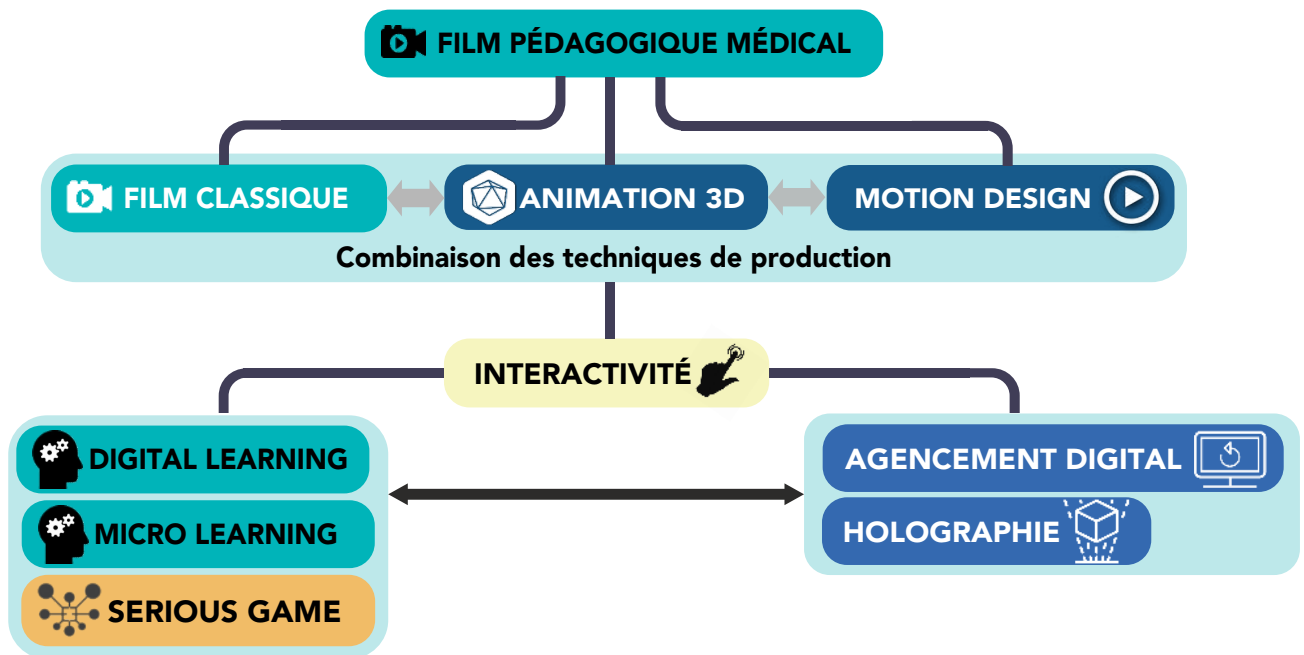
FILM PÉDAGOGIQUE MÉDICAL

FILM CLASSIQUE

ANIMATION 3D

MOTION DESIGN

Combinaison des techniques de production

INTERACTIVITÉ

DIGITAL LEARNING

MICRO LEARNING

SERIOUS GAME

AGENCEMENT DIGITAL

HOLOGRAPHIE